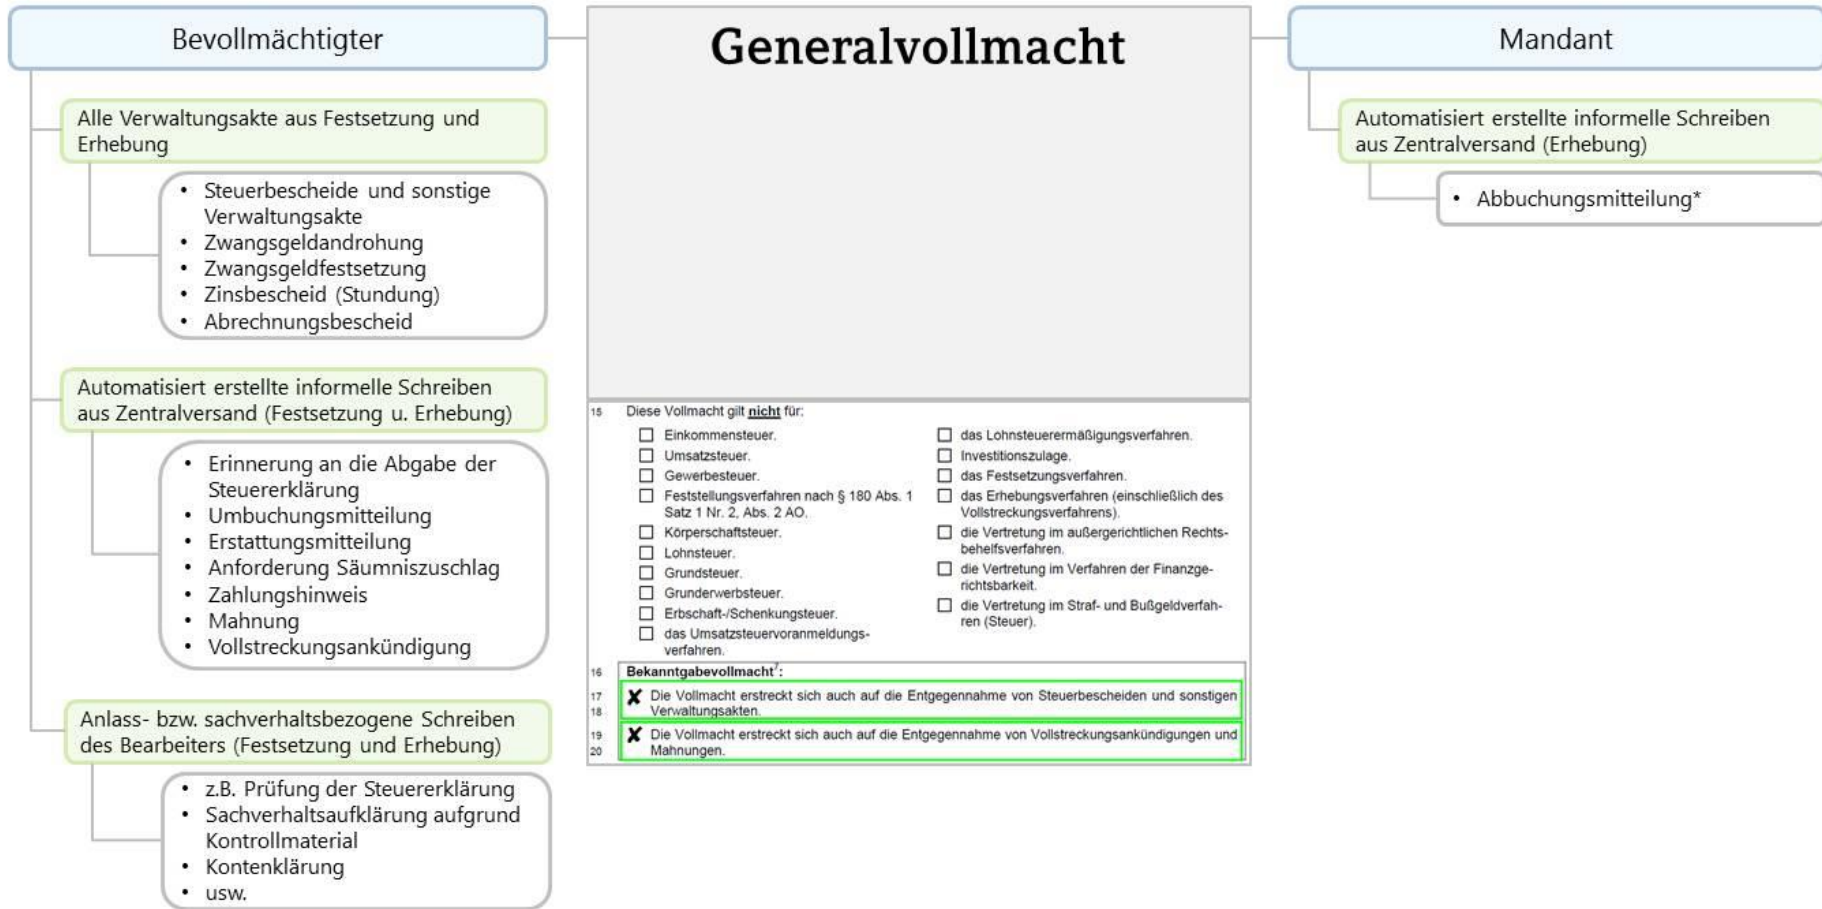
Bevollmächtigter

Alle Verwaltungsakte aus Festsetzung und Erhebung

- Steuerbescheide und sonstige Verwaltungsakte
- Zwangsgeldandrohung
- Zwangsgeldfestsetzung
- Zinsbescheid (Stundung)
- Abrechnungsbescheid

Automatisiert erstellte informelle Schreiben aus Zentralversand (Festsetzung u. Erhebung)

- Erinnerung an die Abgabe der Steuererklärung
- Umbuchungsmitteilung
- Erstattungsmitteilung
- Anforderung Säumniszuschlag
- Zahlungshinweis
- Mahnung
- Vollstreckungsankündigung

Anlass- bzw. sachverhaltsbezogene Schreiben des Bearbeiters (Festsetzung und Erhebung)

- z.B. Prüfung der Steuererklärung
- Sachverhaltsaufklärung aufgrund Kontrollmaterial
- Kontenklärung
- usw.

Generalvollmacht

15 Diese Vollmacht gilt nicht für:

☐ Einkommensteuer.
☐ Umsatzsteuer.
☐ Gewerbesteuer.
☐ Feststellungsverfahren nach § 180 Abs. 1 Satz 1 Nr. 2, Abs. 2 AO.
☐ Körperschaftsteuer.
☐ Lohnsteuer.
☐ Grundsteuer.
☐ Grunderwerbsteuer.
☐ Erbschaft-/Schenkungsteuer.
☐ das Umsatzsteuervoranmeldungsverfahren.

☐ das Lohnsteuerermäßigungsverfahren.
☐ Investitionszulage.
☐ das Festsetzungsverfahren.
☐ das Erhebungsverfahren (einschließlich des Vollstreckungsverfahrens).
☐ die Vertretung im außergerichtlichen Rechtsbehelfsverfahren.
☐ die Vertretung im Verfahren der Finanzgerichtsbarkeit.
☐ die Vertretung im Straf- und Bußgeldverfahren (Steuer).

16 Bekanntgabevollmacht$^7$:
17 18 ✗ Die Vollmacht erstreckt sich auch auf die Entgegennahme von Steuerbescheiden und sonstigen Verwaltungsakten.
19 20 ✗ Die Vollmacht erstreckt sich auch auf die Entgegennahme von Vollstreckungsankündigungen und Mahnungen.

Mandant

Automatisiert erstellte informelle Schreiben aus Zentralversand (Erhebung)

- Abbuchungsmitteilung*